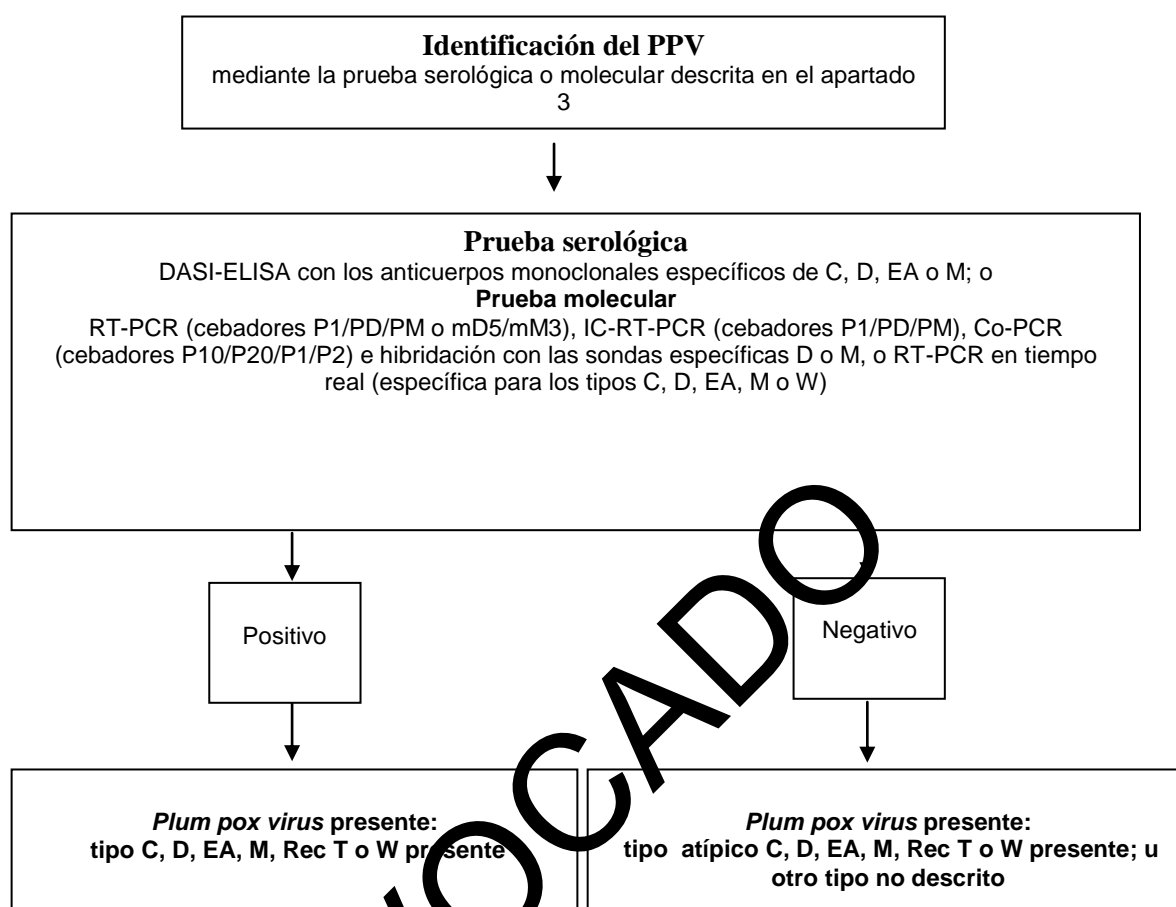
**Identificación del PPV**
mediante la prueba serológica o molecular descrita en el apartado 3

**Prueba serológica**
DASI-ELISA con los anticuerpos monoclonales específicos de C, D, EA o M; o
**Prueba molecular**
RT-PCR (cebadores P1/PD/PM o mD5/mM3), IC-RT-PCR (cebadores P1/PD/PM), Co-PCR (cebadores P10/P20/P1/P2) e hibridación con las sondas específicas D o M, o RT-PCR en tiempo real (específica para los tipos C, D, EA, M o W)

Positivo

Negativo

***Plum pox virus* presente:**
**tipo C, D, EA, M, Rec T o W presente**

***Plum pox virus* presente:**
**tipo atípico C, D, EA, M, Rec T o W presente; u otro tipo no descrito**

REVOCADO